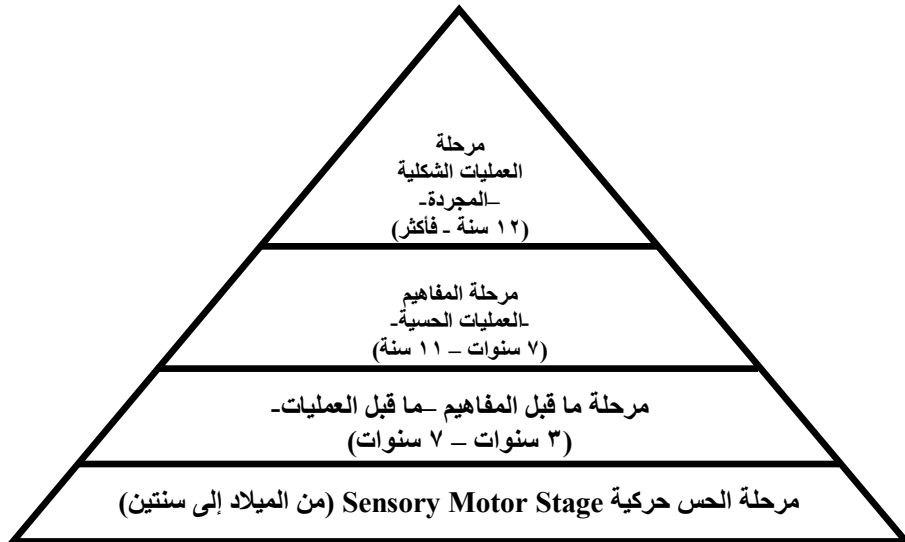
مرحلة
العمليات الشكلية
-المجردة-
(١٢ سنة - فأكثر)

مرحلة المفاهيم
-العمليات الحسية-
(٧ سنوات – ١١ سنة)

مرحلة ما قبل المفاهيم –ما قبل العمليات-
(٣ سنوات – ٧ سنوات)

مرحلة الحس حركية Sensory Motor Stage (من الميلاد إلى سنتين)